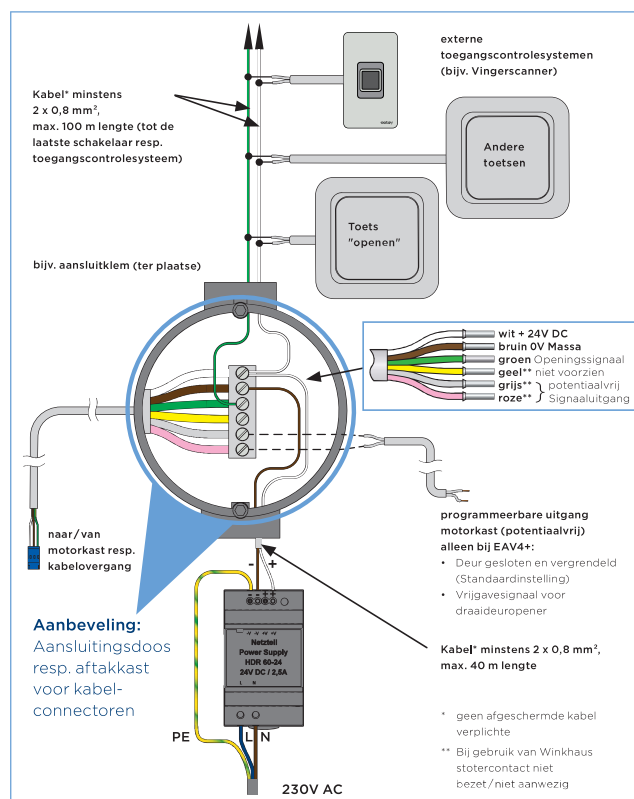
externe toegangscontrolesystemen (bijv. Vingerscanner)

Kabel* minstens 2 x 0,8 mm², max. 100 m lengte (tot de laatste schakelaar resp. toegangscontrolesysteem)

Andere toetsen

Toets "openen"

bijv. aansluitklem (ter plaatse)

wit + 24V DC
bruin 0V Massa
groen Openingssignaal
geel** niet voorzien
grijs** potentiaalvrij
roze** Signaaluitgang

naar/van motorkast resp. kabelovergang

programmeerbare uitgang motorkast (potentiaalvrij) alleen bij EAV4+:
• Deur gesloten en vergrendeld (Standaardinstelling)
• Vrijgavesignaal voor draaideuropener

Aanbeveling:
Aansluitingsdoos resp. aftakkast voor kabelconnectoren

- +

Netzteil
Power Supply
HDR 60-24
24V DC / 2,5A

Kabel* minstens 2 x 0,8 mm², max. 40 m lengte

* geen afgeschermde kabel verplichte

** Bij gebruik van Winkhaus stotercontact niet bezet/niet aanwezig

PE L N

230V AC